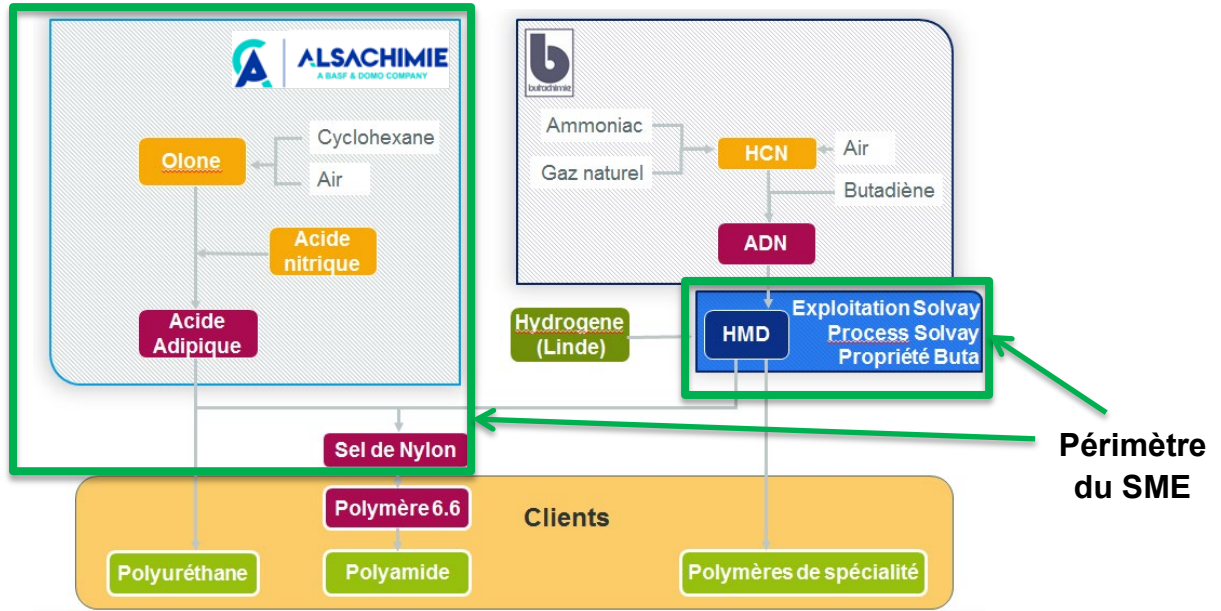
ALSACHIMIE
A BASF & DOMO COMPANY

Cyclohexane
Olone
Air

Acide nitrique

Acide Adipique

butachimie

Ammoniac
Gaz naturel
HCN
Air
Butadiène
ADN

Hydrogene (Linde)
HMD
Exploitation Solvay
Process Solvay
Propriété Buta

Sel de Nylon
Polymère 6.6
Clients
Polyuréthane
Polyamide
Polymères de spécialité

Périmètre du SME